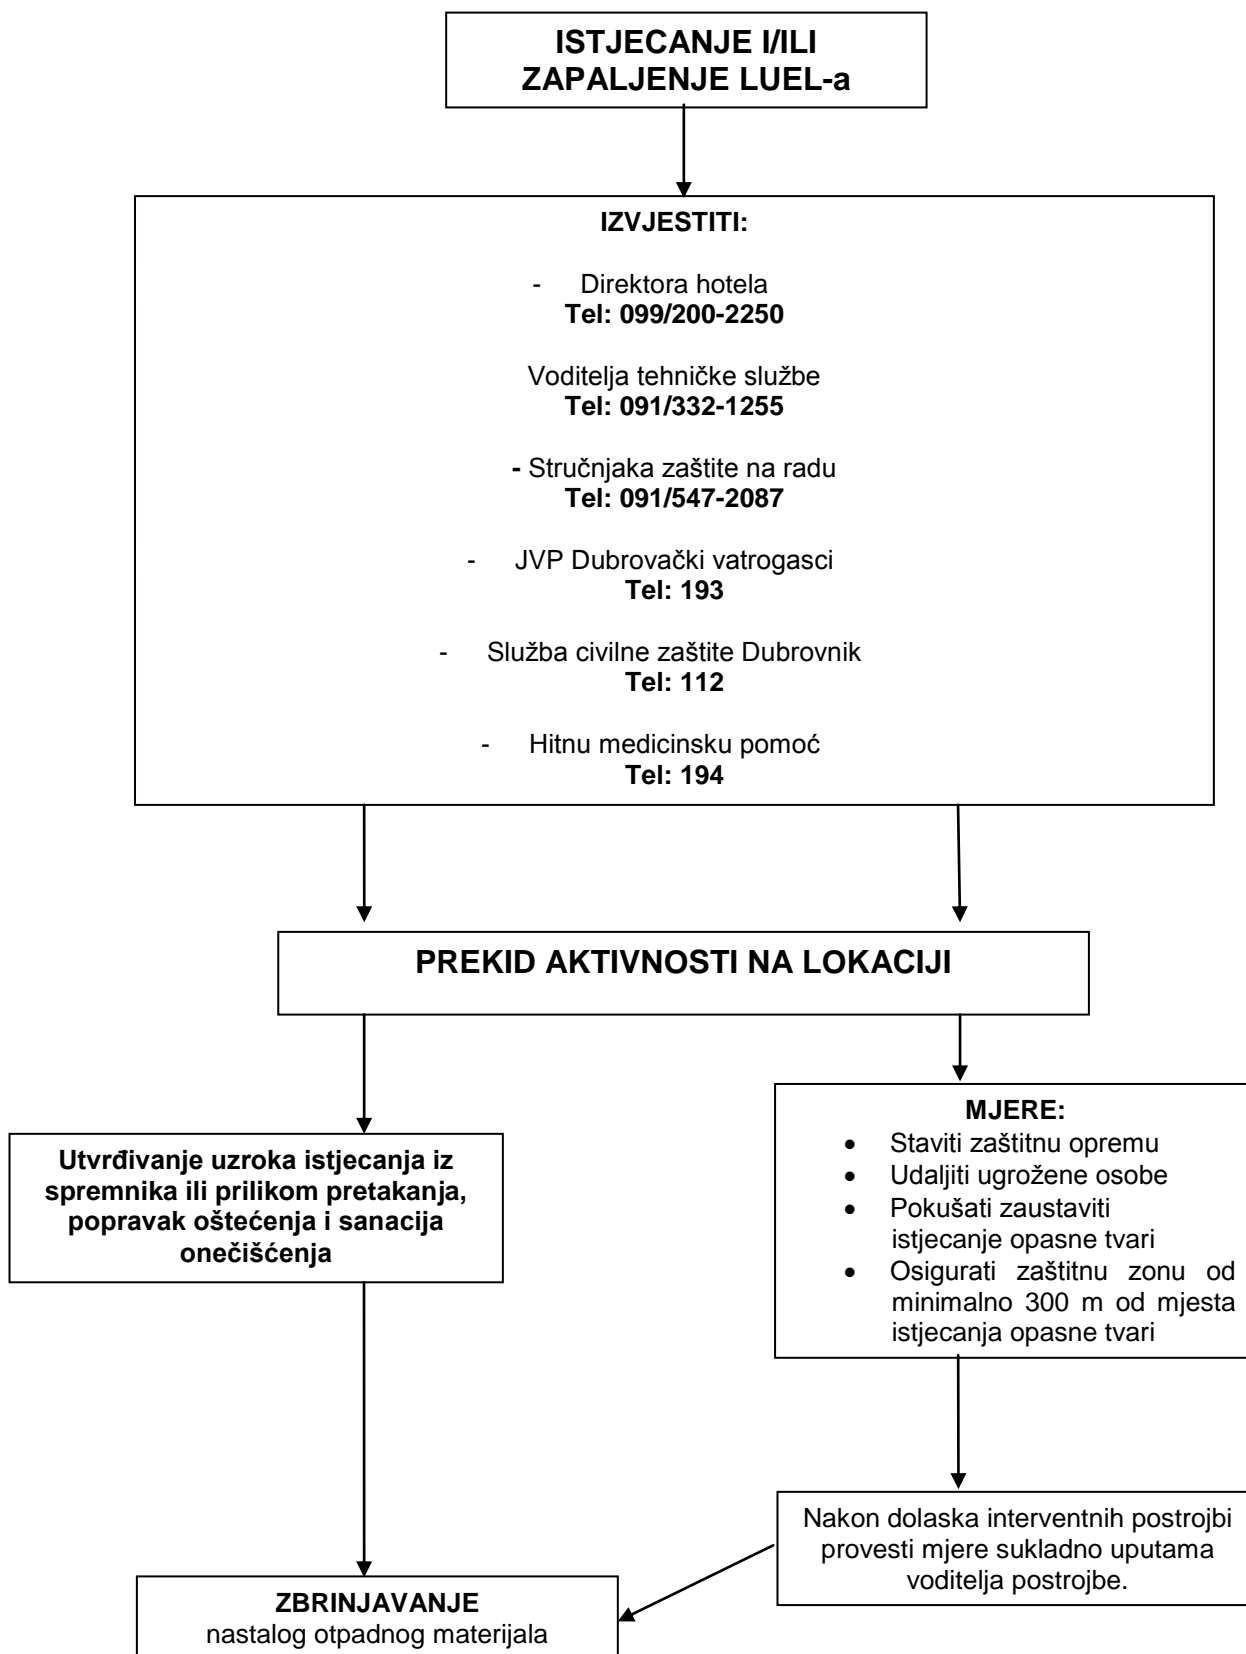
ISTJECANJE I/ILI ZAPALJENJE LUEL-a

IZVJESTITI:

- Direktora hotela
Tel: 099/200-2250

Voditelja tehničke službe
Tel: 091/332-1255

- Stručnjaka zaštite na radu
Tel: 091/547-2087

- JVP Dubrovački vatrogasci
Tel: 193

- Služba civilne zaštite Dubrovnik
Tel: 112

- Hitnu medicinsku pomoć
Tel: 194

PREKID AKTIVNOSTI NA LOKACIJI

Utvrđivanje uzroka istjecanja iz spremnika ili prilikom pretakanja, popravak oštećenja i sanacija onečišćenja

MJERE:
- Staviti zaštitnu opremu
- Udaljiti ugrožene osobe
- Pokušati zaustaviti istjecanje opasne tvari
- Osigurati zaštitnu zonu od minimalno 300 m od mjesta istjecanja opasne tvari

Nakon dolaska interventnih postrojbi provesti mjere sukladno uputama voditelja postrojbe.

ZBRINJAVANJE
nastalog otpadnog materijala